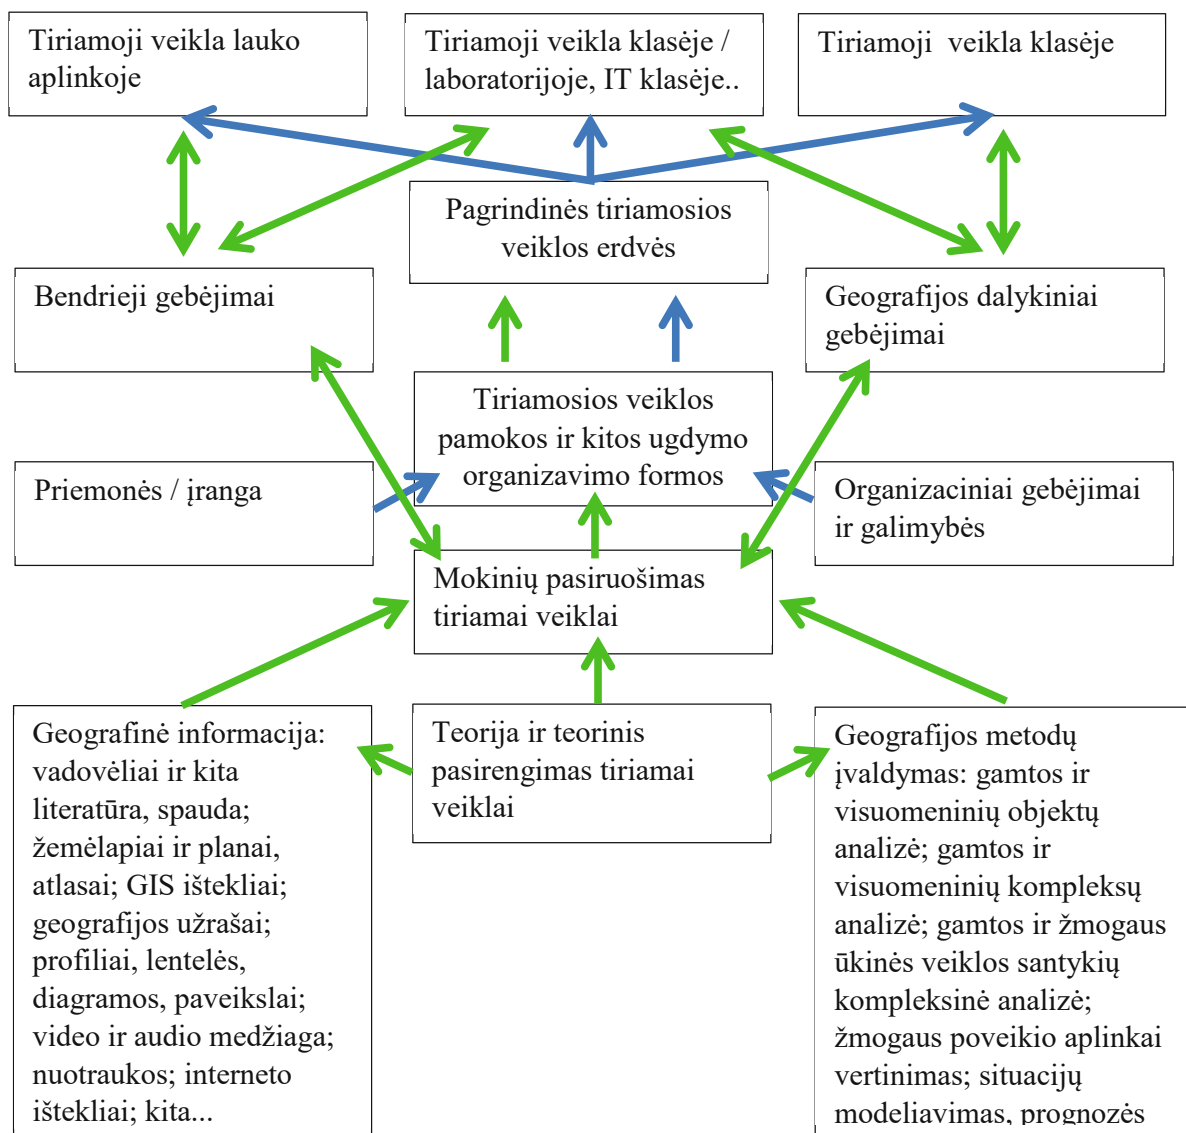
Tiriamoji veikla lauko aplinkoje

Tiriamoji veikla klasėje / laboratorijoje, IT klasėje..

Tiriamoji veikla klasėje

Pagrindinės tiriamosios veiklos erdvės

Bendrieji gebėjimai

Geografijos dalykiniai gebėjimai

Tiriamosios veiklos pamokos ir kitos ugdymo organizavimo formos

Priemonės / įranga

Organizaciniai gebėjimai ir galimybės

Mokinių pasiruošimas tiriamai veiklai

Geografinė informacija: vadovėliai ir kita literatūra, spauda; žemėlapiai ir planai, atlasai; GIS ištekliai; geografijos užrašai; profiliai, lentelės, diagramos, paveikslai; video ir audio medžiaga; nuotraukos; interneto ištekliai; kita...

Teorija ir teorinis pasirengimas tiriamai veiklai

Geografijos metodų įvaldymas: gamtos ir visuomeninių objektų analizė; gamtos ir visuomeninių kompleksų analizė; gamtos ir žmogaus ūkinės veiklos santykių kompleksinė analizė; žmogaus poveikio aplinkai vertinimas; situacijų modeliavimas, prognozės